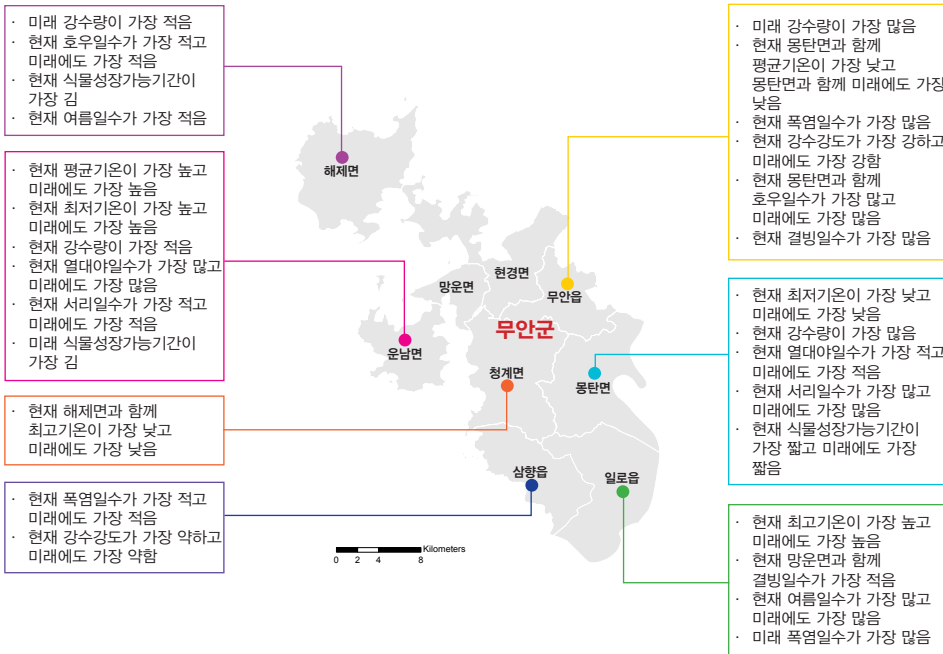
· 미래 강수량이 가장 적음
· 현재 호우일수가 가장 적고 미래에도 가장 적음
· 현재 식물성장가능기간이 가장 김
· 현재 여름일수가 가장 적음

· 현재 평균기온이 가장 높고 미래에도 가장 높음
· 현재 최저기온이 가장 높고 미래에도 가장 높음
· 현재 강수량이 가장 적음
· 현재 열대야일수가 가장 많고 미래에도 가장 많음
· 현재 서리일수가 가장 적고 미래에도 가장 적음
· 미래 식물성장가능기간이 가장 김

· 현재 해제면과 함께 최고기온이 가장 낮고 미래에도 가장 낮음

· 현재 폭염일수가 가장 적고 미래에도 가장 적음
· 현재 강수강도가 가장 약하고 미래에도 가장 약함

해제면
망운면
현경면
무안읍
무안군
운남면
청계면
몽탄면
삼향읍
일로읍

0 2 4 8 Kilometers

· 미래 강수량이 가장 많음
· 현재 몽탄면과 함께 평균기온이 가장 낮고 몽탄면과 함께 미래에도 가장 낮음
· 현재 폭염일수가 가장 많음
· 현재 강수강도가 가장 강하고 미래에도 가장 강함
· 현재 몽탄면과 함께 호우일수가 가장 많고 미래에도 가장 많음
· 현재 결빙일수가 가장 많음

· 현재 최저기온이 가장 낮고 미래에도 가장 낮음
· 현재 강수량이 가장 많음
· 현재 열대야일수가 가장 적고 미래에도 가장 적음
· 현재 서리일수가 가장 많고 미래에도 가장 많음
· 현재 식물성장가능기간이 가장 짧고 미래에도 가장 짧음

· 현재 최고기온이 가장 높고 미래에도 가장 높음
· 현재 망운면과 함께 결빙일수가 가장 적음
· 현재 여름일수가 가장 많고 미래에도 가장 많음
· 미래 폭염일수가 가장 많음